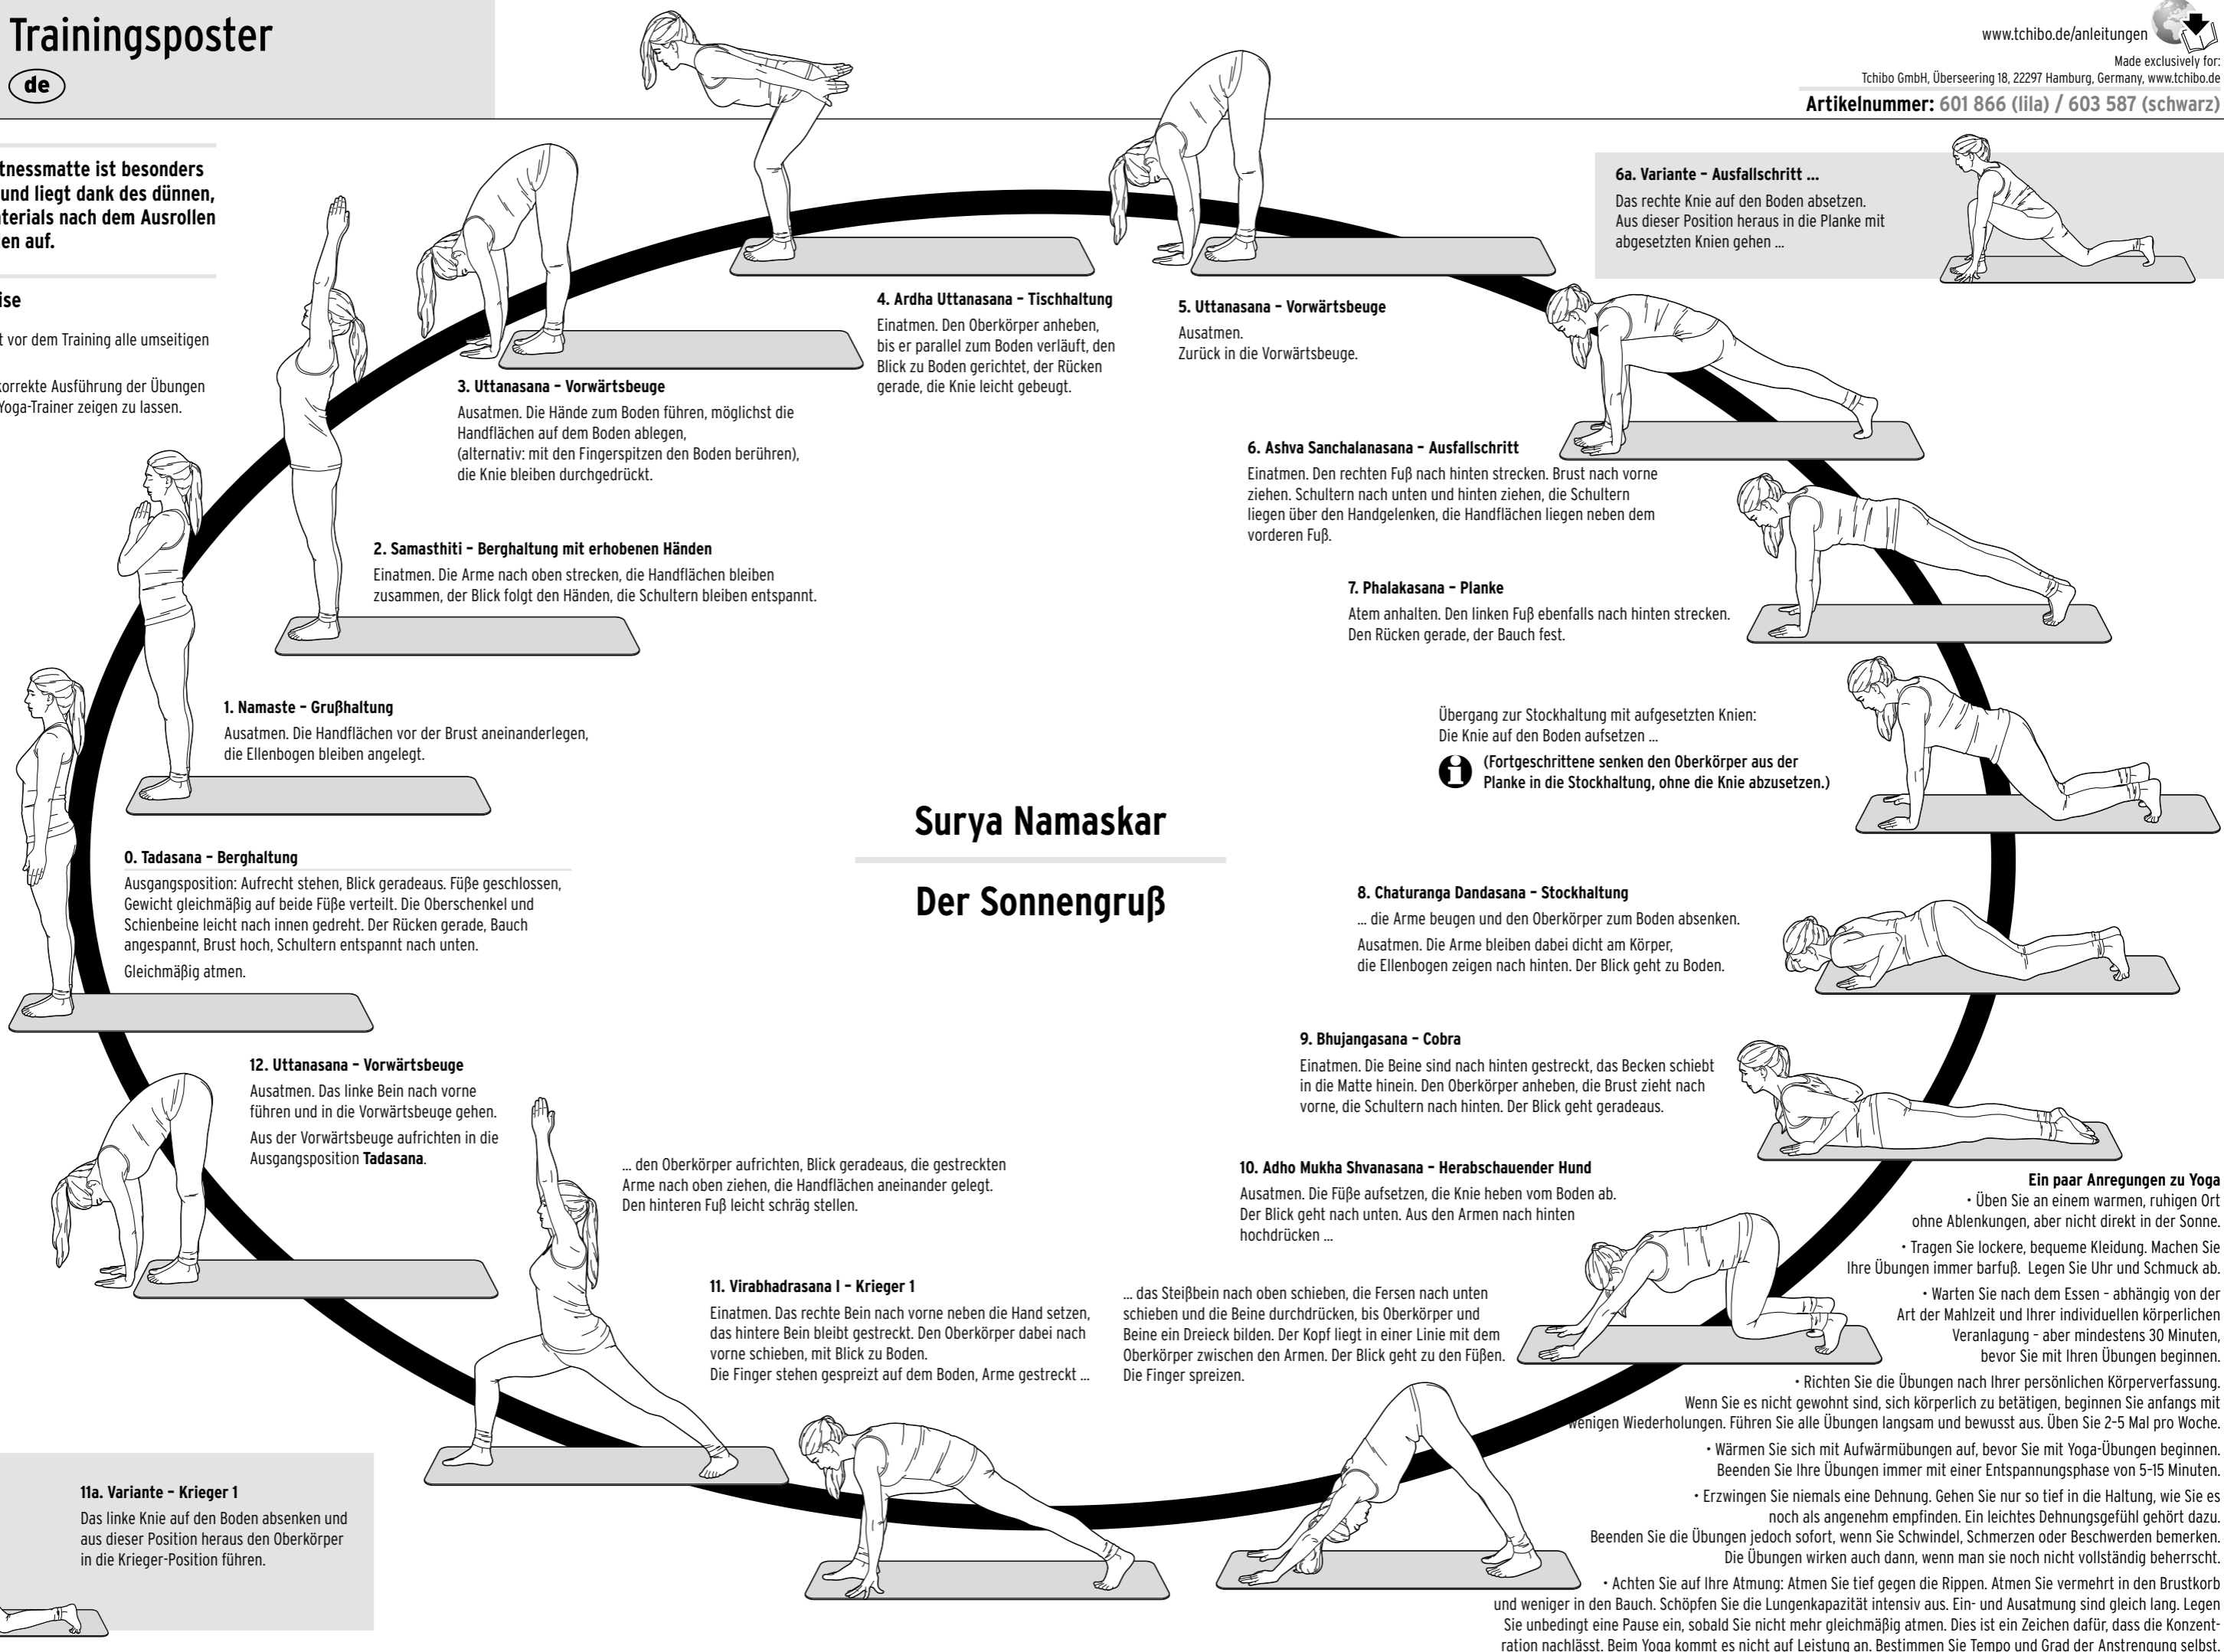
Trainingsposter

de

www.tchibo.de/anleitungen

Made exclusively for:
Tchibo GmbH, Überseering 18, 22297 Hamburg, Germany, www.tchibo.de

Artikelnummer: 601 866 (lila) / 603 587 (schwarz)

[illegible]tnessmatte ist besonders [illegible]und liegt dank des dünnen, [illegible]terials nach dem Ausrollen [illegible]en auf.

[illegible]ise

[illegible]t vor dem Training alle umseitigen

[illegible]korrekte Ausführung der Übungen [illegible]Yoga-Trainer zeigen zu lassen.

6a. Variante – Ausfallschritt ...
Das rechte Knie auf den Boden absetzen. Aus dieser Position heraus in die Planke mit abgesetzten Knien gehen ...

4. Ardha Uttanasana – Tischhaltung
Einatmen. Den Oberkörper anheben, bis er parallel zum Boden verläuft, den Blick zu Boden gerichtet, der Rücken gerade, die Knie leicht gebeugt.

5. Uttanasana – Vorwärtsbeuge
Ausatmen.
Zurück in die Vorwärtsbeuge.

3. Uttanasana – Vorwärtsbeuge
Ausatmen. Die Hände zum Boden führen, möglichst die Handflächen auf dem Boden ablegen, (alternativ: mit den Fingerspitzen den Boden berühren), die Knie bleiben durchgedrückt.

6. Ashva Sanchalanasana – Ausfallschritt
Einatmen. Den rechten Fuß nach hinten strecken. Brust nach vorne ziehen. Schultern nach unten und hinten ziehen, die Schultern liegen über den Handgelenken, die Handflächen liegen neben dem vorderen Fuß.

2. Samasthiti – Berghaltung mit erhobenen Händen
Einatmen. Die Arme nach oben strecken, die Handflächen bleiben zusammen, der Blick folgt den Händen, die Schultern bleiben entspannt.

7. Phalakasana – Planke
Atem anhalten. Den linken Fuß ebenfalls nach hinten strecken. Den Rücken gerade, der Bauch fest.

1. Namaste – Grußhaltung
Ausatmen. Die Handflächen vor der Brust aneinanderlegen, die Ellenbogen bleiben angelegt.

Übergang zur Stockhaltung mit aufgesetzten Knien: Die Knie auf den Boden aufsetzen ...
(Fortgeschrittene senken den Oberkörper aus der Planke in die Stockhaltung, ohne die Knie abzusetzen.)

Surya Namaskar

Der Sonnengruß

0. Tadasana – Berghaltung
Ausgangsposition: Aufrecht stehen, Blick geradeaus. Füße geschlossen, Gewicht gleichmäßig auf beide Füße verteilt. Die Oberschenkel und Schienbeine leicht nach innen gedreht. Der Rücken gerade, Bauch angespannt, Brust hoch, Schultern entspannt nach unten.
Gleichmäßig atmen.

8. Chaturanga Dandasana – Stockhaltung
... die Arme beugen und den Oberkörper zum Boden absenken.
Ausatmen. Die Arme bleiben dabei dicht am Körper, die Ellenbogen zeigen nach hinten. Der Blick geht zu Boden.

12. Uttanasana – Vorwärtsbeuge
Ausatmen. Das linke Bein nach vorne führen und in die Vorwärtsbeuge gehen.
Aus der Vorwärtsbeuge aufrichten in die Ausgangsposition Tadasana.

9. Bhujangasana – Cobra
Einatmen. Die Beine sind nach hinten gestreckt, das Becken schiebt in die Matte hinein. Den Oberkörper anheben, die Brust zieht nach vorne, die Schultern nach hinten. Der Blick geht geradeaus.

... den Oberkörper aufrichten, Blick geradeaus, die gestreckten Arme nach oben ziehen, die Handflächen aneinander gelegt. Den hinteren Fuß leicht schräg stellen.

10. Adho Mukha Shvanasana – Herabschauender Hund
Ausatmen. Die Füße aufsetzen, die Knie heben vom Boden ab. Der Blick geht nach unten. Aus den Armen nach hinten hochdrücken ...

11. Virabhadrasana I – Krieger 1
Einatmen. Das rechte Bein nach vorne neben die Hand setzen, das hintere Bein bleibt gestreckt. Den Oberkörper dabei nach vorne schieben, mit Blick zu Boden.
Die Finger stehen gespreizt auf dem Boden, Arme gestreckt ...

... das Steißbein nach oben schieben, die Fersen nach unten schieben und die Beine durchdrücken, bis Oberkörper und Beine ein Dreieck bilden. Der Kopf liegt in einer Linie mit dem Oberkörper zwischen den Armen. Der Blick geht zu den Füßen. Die Finger spreizen.

Ein paar Anregungen zu Yoga
• Üben Sie an einem warmen, ruhigen Ort ohne Ablenkungen, aber nicht direkt in der Sonne.
• Tragen Sie lockere, bequeme Kleidung. Machen Sie Ihre Übungen immer barfuß. Legen Sie Uhr und Schmuck ab.
• Warten Sie nach dem Essen - abhängig von der Art der Mahlzeit und Ihrer individuellen körperlichen Veranlagung - aber mindestens 30 Minuten, bevor Sie mit Ihren Übungen beginnen.
• Richten Sie die Übungen nach Ihrer persönlichen Körperverfassung. Wenn Sie es nicht gewohnt sind, sich körperlich zu betätigen, beginnen Sie anfangs mit wenigen Wiederholungen. Führen Sie alle Übungen langsam und bewusst aus. Üben Sie 2–5 Mal pro Woche.
• Wärmen Sie sich mit Aufwärmübungen auf, bevor Sie mit Yoga-Übungen beginnen. Beenden Sie Ihre Übungen immer mit einer Entspannungsphase von 5–15 Minuten.
• Erzwingen Sie niemals eine Dehnung. Gehen Sie nur so tief in die Haltung, wie Sie es noch als angenehm empfinden. Ein leichtes Dehnungsgefühl gehört dazu. Beenden Sie die Übungen jedoch sofort, wenn Sie Schwindel, Schmerzen oder Beschwerden bemerken. Die Übungen wirken auch dann, wenn man sie noch nicht vollständig beherrscht.
• Achten Sie auf Ihre Atmung: Atmen Sie tief gegen die Rippen. Atmen Sie vermehrt in den Brustkorb und weniger in den Bauch. Schöpfen Sie die Lungenkapazität intensiv aus. Ein- und Ausatmung sind gleich lang. Legen Sie unbedingt eine Pause ein, sobald Sie nicht mehr gleichmäßig atmen. Dies ist ein Zeichen dafür, dass die Konzentration nachlässt. Beim Yoga kommt es nicht auf Leistung an. Bestimmen Sie Tempo und Grad der Anstrengung selbst.

11a. Variante – Krieger 1
Das linke Knie auf den Boden absenken und aus dieser Position heraus den Oberkörper in die Krieger-Position führen.